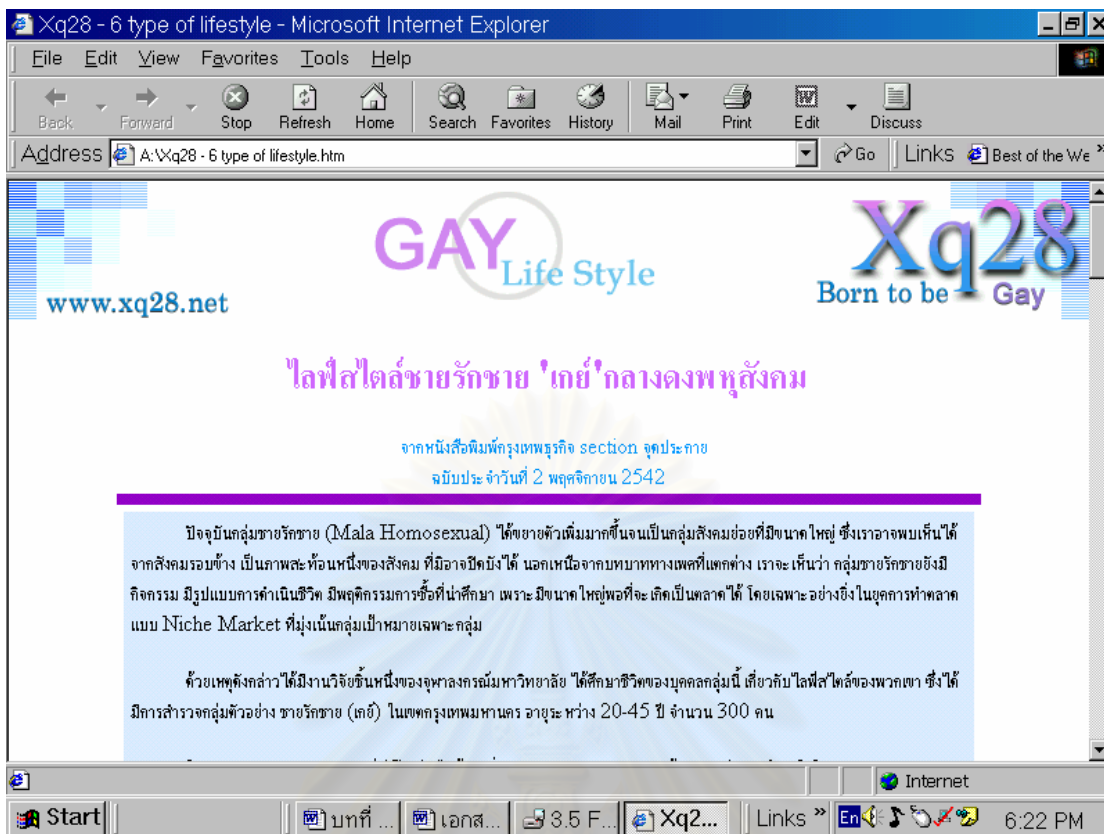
Xq28 - 6 type of lifestyle - Microsoft Internet Explorer

File Edit View Favorites Tools Help

Back Forward Stop Refresh Home Search Favorites History Mail Print Edit Discuss

Address A:\Xq28 - 6 type of lifestyle.htm Go Links Best of the We

www.xq28.net

GAY Life Style

Xq28 Born to be Gay

ไลฟ์สไตล์ชายรักชาย 'เกย์'กลางดงพหุสังคม

จากหนังสือพิมพ์กรุงเทพธุรกิจ section จุดประกาย
ฉบับประจำวันที่ 2 พฤศจิกายน 2542

ปัจจุบันกลุ่มชายรักชาย (Mala Homosexual) ได้ขยายตัวเพิ่มมากขึ้นจนเป็นกลุ่มสังคมย่อยที่มีขนาดใหญ่ ซึ่งเราอาจพบเห็นได้จากสังคมรอบข้าง เป็นภาพสะท้อนหนึ่งของสังคม ที่มิอาจปิดบังได้ นอกเหนือจากบทบาททางเพศที่แตกต่าง เราจะเห็นว่า กลุ่มชายรักชายยังมีกิจกรรม มีรูปแบบการดำเนินชีวิต มีพฤติกรรมการซื้อที่น่าศึกษา เพราะมีขนาดใหญ่พอที่จะเกิดเป็นตลาดได้ โดยเฉพาะอย่างยิ่งในยุคการทำตลาดแบบ Niche Market ที่มุ่งเน้นกลุ่มเป้าหมายเฉพาะกลุ่ม

ด้วยเหตุดังกล่าวได้มีงานวิจัยชิ้นหนึ่งของจุฬาลงกรณ์มหาวิทยาลัย ได้ศึกษาชีวิตของบุคคลกลุ่มนี้ เกี่ยวกับไลฟ์สไตล์ของพวกเขา ซึ่งได้มีการสำรวจกลุ่มตัวอย่าง ชายรักชาย (เกย์) ในเขตกรุงเทพมหานคร อายุระหว่าง 20-45 ปี จำนวน 300 คน

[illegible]

Internet

Start บทที่ ... เอกส... 3.5 F... Xq2... Links » EN 6:22 PM